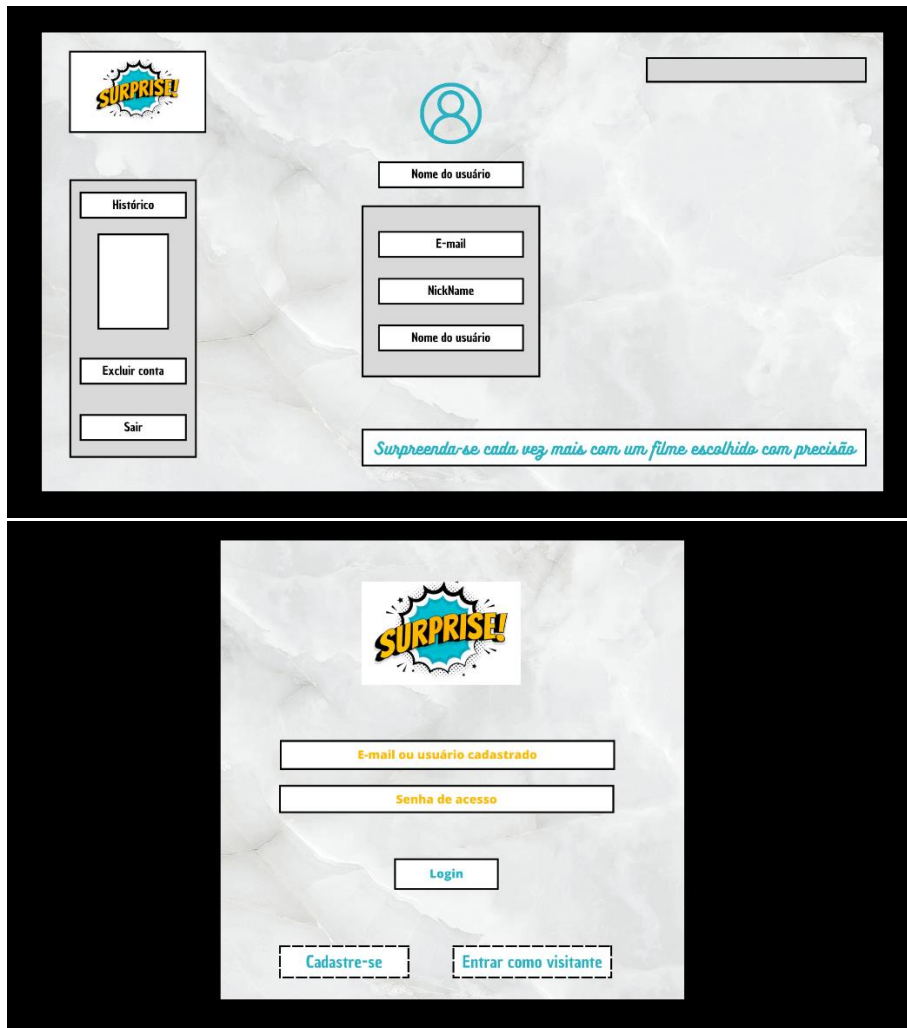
SURPRISE!

Nome do usuário

Histórico

E-mail

NickName

Nome do usuário

Excluir conta

Sair

Surpreenda-se cada vez mais com um filme escolhido com precisão

SURPRISE!

E-mail ou usuário cadastrado

Senha de acesso

Login

Cadastre-se

Entrar como visitante